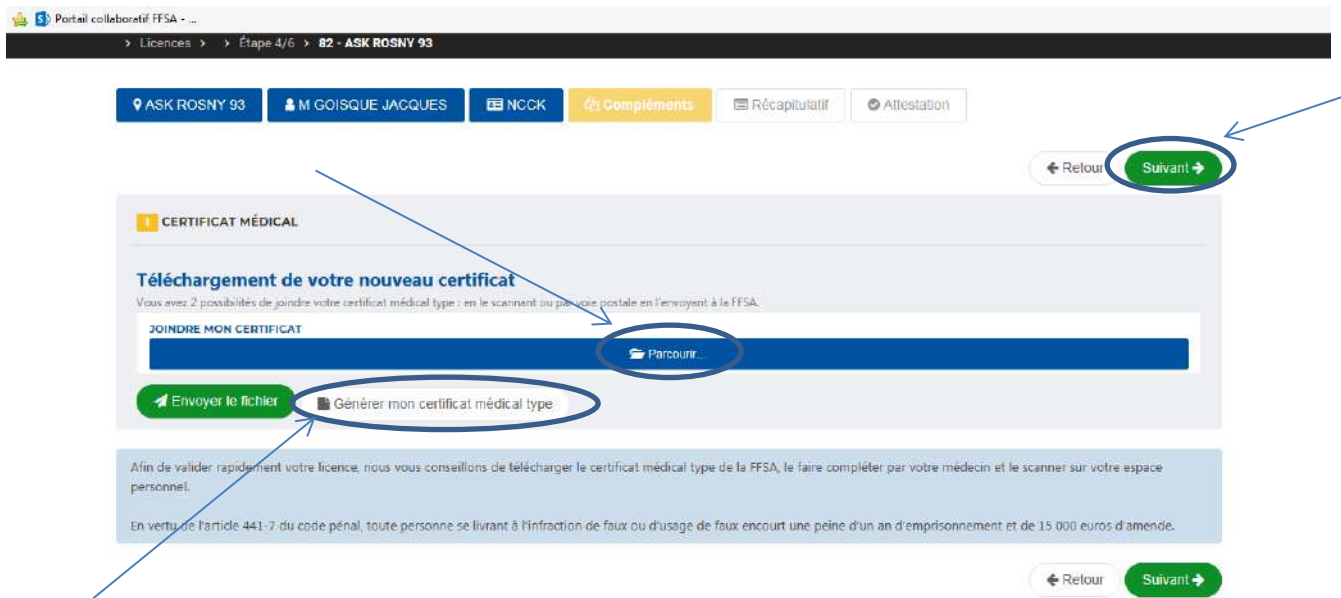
Portail collaboratif FFSA - ...

> Licences > > Étape 4/6 > 82 - ASK ROSNY 93

ASK ROSNY 93
M GOISQUE JACQUES
NCCK
Compléments
Récapitulatif
Attestation

Retour
Suivant

1 CERTIFICAT MÉDICAL

Téléchargement de votre nouveau certificat

Vous avez 2 possibilités de joindre votre certificat médical type : en le scannant ou par voie postale en l'envoyant à la FFSA.

JOINDRE MON CERTIFICAT

Parcourir...

Envoyer le fichier
Générer mon certificat médical type

Afin de valider rapidement votre licence, nous vous conseillons de télécharger le certificat médical type de la FFSA, le faire compléter par votre médecin et le scanner sur votre espace personnel.

En vertu de l'article 441-7 du code pénal, toute personne se livrant à l'infraction de faux ou d'usage de faux encourt une peine d'un an d'emprisonnement et de 15 000 euros d'amende.

Retour
Suivant